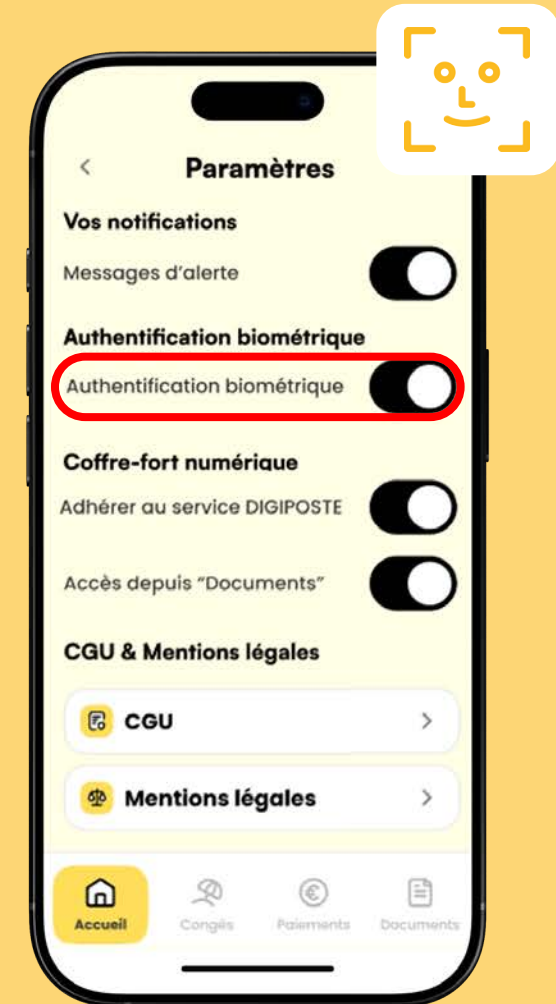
Paramètres

Vos notifications

Messages d'alerte

Authentification biométrique

Authentification biométrique

Coffre-fort numérique

Adhérer au service DIGIPOSTE

Accès depuis "Documents"

CGU & Mentions légales

CGU

Mentions légales

Accueil
Congés
Paiements
Documents